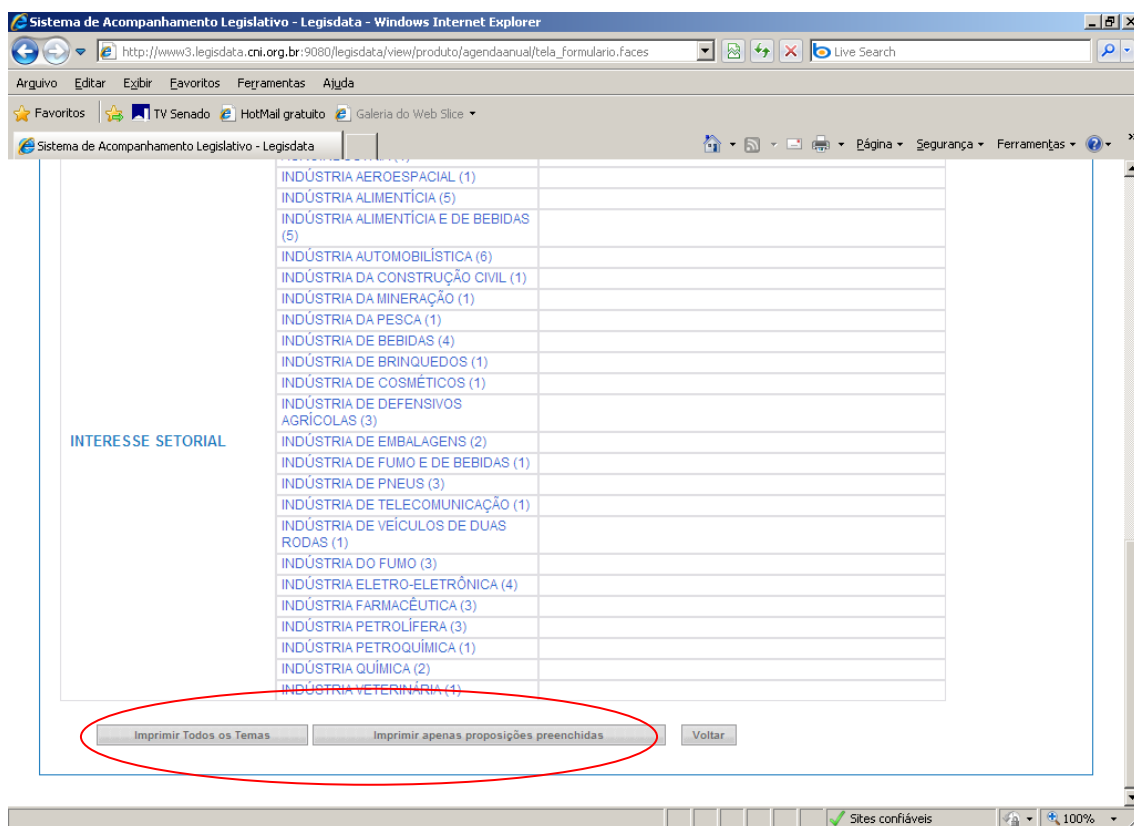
Sistema de Acompanhamento Legislativo - Legisdata - Windows Internet Explorer

http://www3.legisdata.cni.org.br:9080/legisdata/view/produto/agendaanual/tela_formulario.faces

Live Search

Arquivo Editar Exibir Favoritos Ferramentas Ajuda

Favoritos TV Senado HotMail gratuito Galeria do Web Slice

Sistema de Acompanhamento Legislativo - Legisdata

Página Segurança Ferramentas

| | |
|---|---|
| INTERESSE SETORIAL | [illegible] |
| | INDÚSTRIA AEROESPACIAL (1) |
| | INDÚSTRIA ALIMENTÍCIA (5) |
| | INDÚSTRIA ALIMENTÍCIA E DE BEBIDAS (5) |
| | INDÚSTRIA AUTOMOBILÍSTICA (6) |
| | INDÚSTRIA DA CONSTRUÇÃO CIVIL (1) |
| | INDÚSTRIA DA MINERAÇÃO (1) |
| | INDÚSTRIA DA PESCA (1) |
| | INDÚSTRIA DE BEBIDAS (4) |
| | INDÚSTRIA DE BRINQUEDOS (1) |
| | INDÚSTRIA DE COSMÉTICOS (1) |
| | INDÚSTRIA DE DEFENSIVOS AGRÍCOLAS (3) |
| | INDÚSTRIA DE EMBALAGENS (2) |
| | INDÚSTRIA DE FUMO E DE BEBIDAS (1) |
| | INDÚSTRIA DE PNEUS (3) |
| | INDÚSTRIA DE TELECOMUNICAÇÃO (1) |
| | INDÚSTRIA DE VEÍCULOS DE DUAS RODAS (1) |
| | INDÚSTRIA DO FUMO (3) |
| | INDÚSTRIA ELETRO-ELETRÔNICA (4) |
| | INDÚSTRIA FARMACÊUTICA (3) |
| | INDÚSTRIA PETROLÍFERA (3) |
| | INDÚSTRIA PETROQUÍMICA (1) |
| | INDÚSTRIA QUÍMICA (2) |
| | INDÚSTRIA VETERINÁRIA (1) |

Imprimir Todos os Temas
Imprimir apenas proposições preenchidas
Voltar

Sites confiáveis
100%